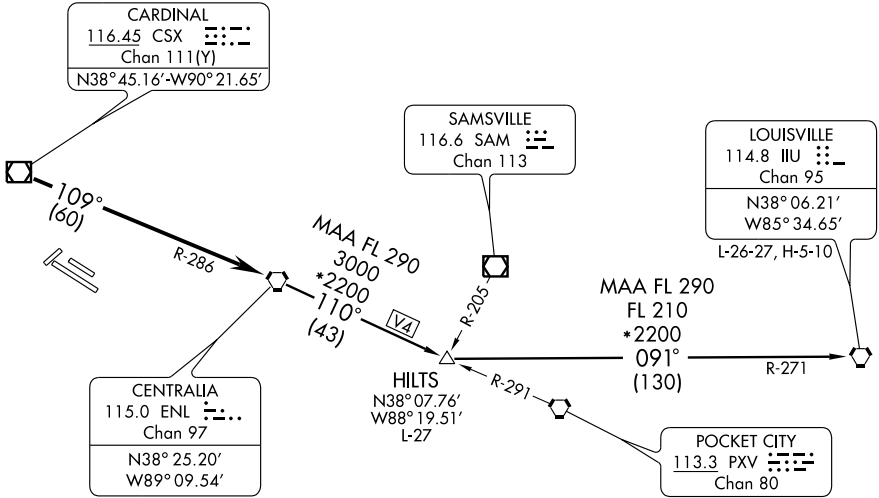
CARDINAL
116.45 CSX
Chan 111(Y)
N38° 45.16′-W90° 21.65′

109°
(60)

R-286

SAMSVILLE
116.6 SAM
Chan 113

LOUISVILLE
114.8 IIU
Chan 95
N38° 06.21′
W85° 34.65′
L-26-27, H-5-10

MAA FL 290
3000
*2200
110°
(43)

V4

R-205

MAA FL 290
FL 210
*2200
091°
(130)

R-271

HILTS
N38° 07.76′
W88° 19.51′
L-27

R-291

CENTRALIA
115.0 ENL
Chan 97
N38° 25.20′
W89° 09.54′

POCKET CITY
113.3 PXV
Chan 80